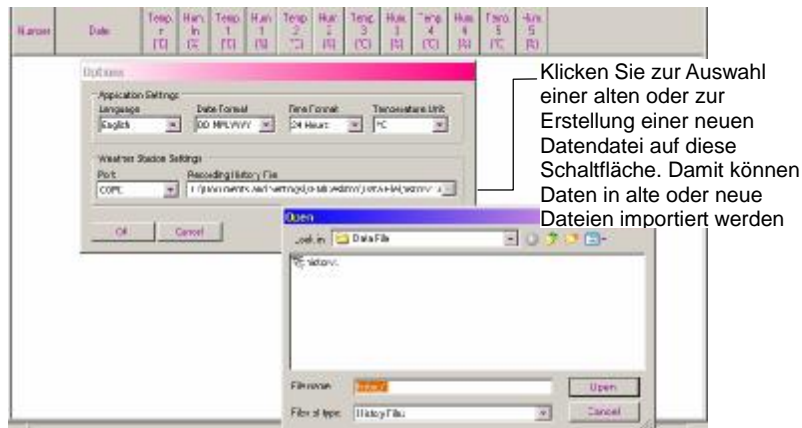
| Number | Date | Temp. r (°C) | Hum. In (%) | Temp. 1 (°C) | Hum. 1 (%) | Temp. 2 (°C) | Hum. 2 (%) | Temp. 3 (°C) | Hum. 3 (%) | Temp. 4 (°C) | Hum. 4 (%) | Temp. 5 (°C) | Hum. 5 (%) |
|---|---|---|---|---|---|---|---|---|---|---|---|---|---|

Options

Application Settings

Language: English

Date Format: DD MM YYYY

Time Format: 24 Hours

Temperature Unit: °C

Weather Station Settings

Port: COM1

Recording History File: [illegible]

OK

Cancel

Klicken Sie zur Auswahl einer alten oder zur Erstellung einer neuen Datendatei auf diese Schaltfläche. Damit können Daten in alte oder neue Dateien importiert werden

Open

Look in: Data File

history

File name: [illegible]

Files of type: History Files

Open

Cancel